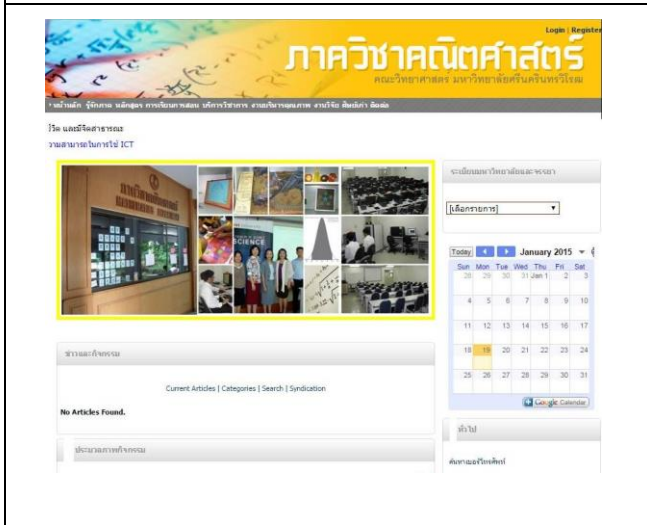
Login | Register

ภาควิชาคณิตศาสตร์

คณะวิทยาศาสตร์ มหาวิทยาลัยศรีนครินทรวิโรฒ

• หน้าหลัก รู้จักเรา หลักสูตร การเรียนการสอน บริการวิชาการ งานบริหารคุณภาพ งานวิจัย สืบค้น ติดต่อ

วิสัย และพันธกิจ สาธารณะ

วามสามารถในการใช้ ICT

ระเบียบมหาวิทยาลัยและระเบียบ

[เลือกรายการ]

Today January 2015

| Sun | Mon | Tue | Wed | Thu | Fri | Sat |
|---|---|---|---|---|---|---|
| 28 | 29 | 30 | 31 | Jan 1 | 2 | 3 |
| 4 | 5 | 6 | 7 | 8 | 9 | 10 |
| 11 | 12 | 13 | 14 | 15 | 16 | 17 |
| 18 | 19 | 20 | 21 | 22 | 23 | 24 |
| 25 | 26 | 27 | 28 | 29 | 30 | 31 |

Google Calendar

ข่าวและกิจกรรม

Current Articles | Categories | Search | Syndication

No Articles Found.

ประมวลภาพกิจกรรม

ทั่วไป

ค้นหาเบอร์โทรศัพท์